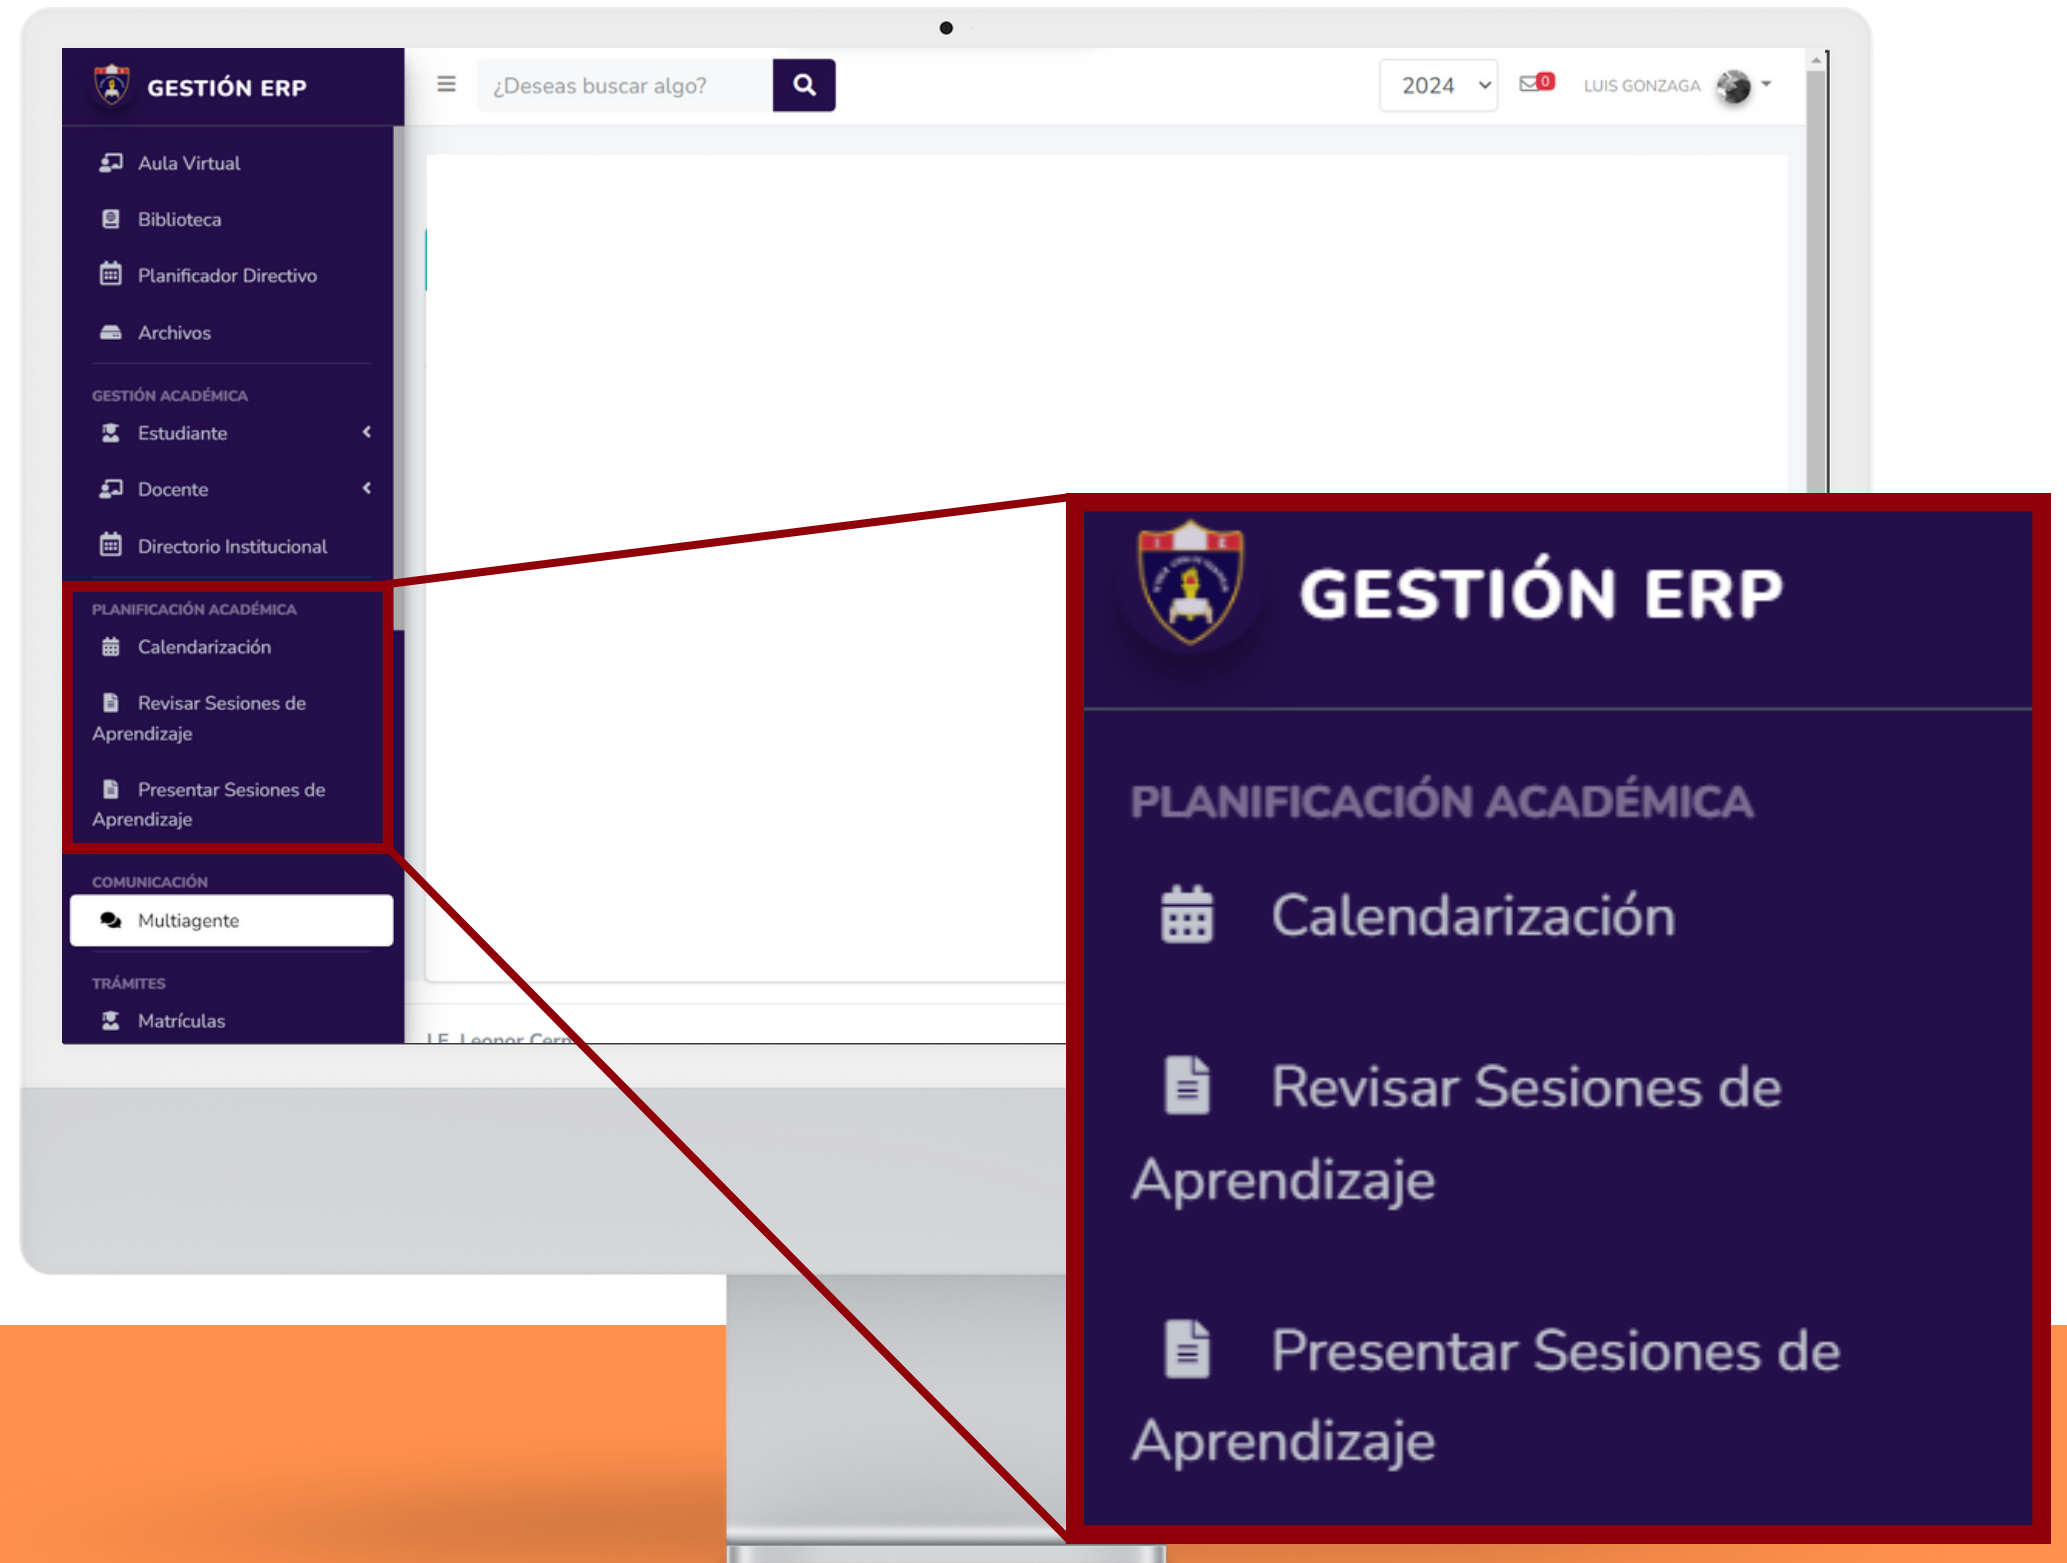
GESTIÓN ERP

¿Deseas buscar algo?

2024

0

LUIS GONZAGA

Aula Virtual

Biblioteca

Planificador Directivo

Archivos

GESTIÓN ACADÉMICA

Estudiante

Docente

Directorio Institucional

PLANIFICACIÓN ACADÉMICA

Calendarización

Revisar Sesiones de Aprendizaje

Presentar Sesiones de Aprendizaje

COMUNICACIÓN

Multiagente

TRÁMITES

Matrículas

I.E. Leonor Cern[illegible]

GESTIÓN ERP

PLANIFICACIÓN ACADÉMICA

Calendarización

Revisar Sesiones de Aprendizaje

Presentar Sesiones de Aprendizaje